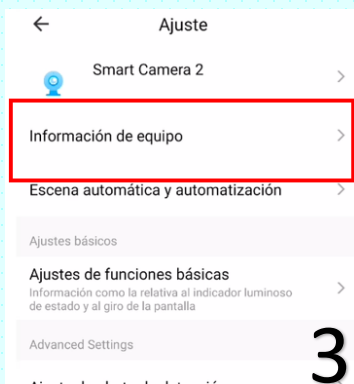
←
Ajuste

Smart Camera 2
>

Información de equipo
>

Escena automática y automatización
>

Ajustes básicos

Ajustes de funciones básicas
Información como la relativa al indicador luminoso de estado y al giro de la pantalla
>

Advanced Settings

3

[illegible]